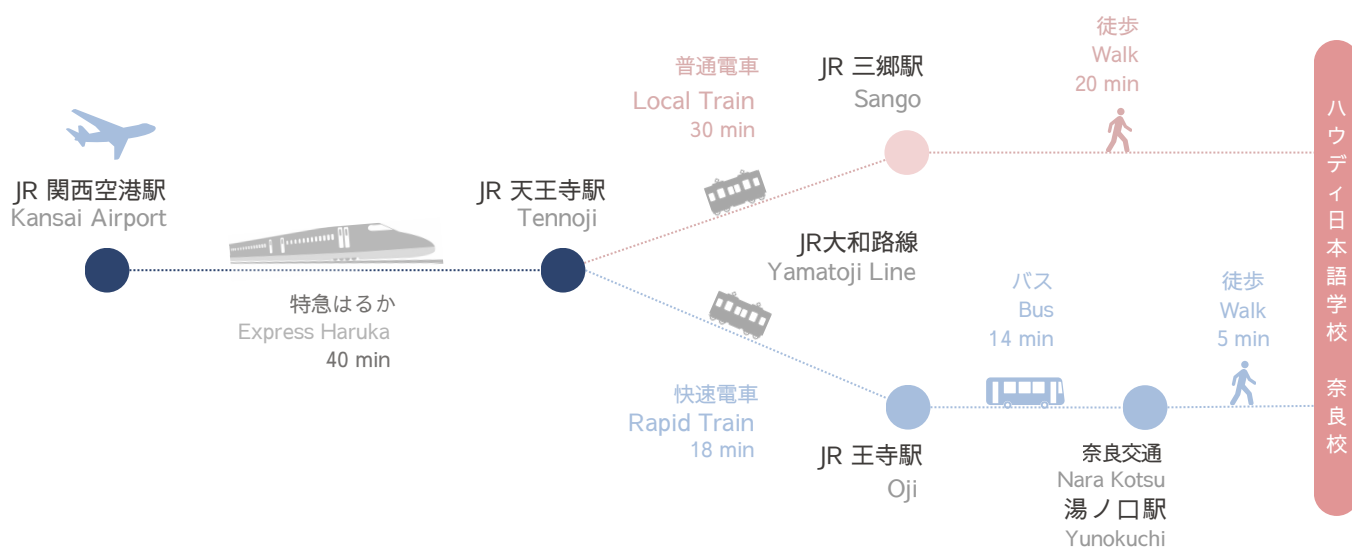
JR 関西空港駅
Kansai Airport

特急はるか
Express Haruka
40 min

JR 天王寺駅
Tennoji

普通電車
Local Train
30 min

JR 三郷駅
Sango

徒歩
Walk
20 min

JR大和路線
Yamatoji Line

快速電車
Rapid Train
18 min

JR 王寺駅
Oji

バス
Bus
14 min

奈良交通
Nara Kotsu
湯ノ口駅
Yunokuchi

徒歩
Walk
5 min

ハウディ日本語学校 奈良校